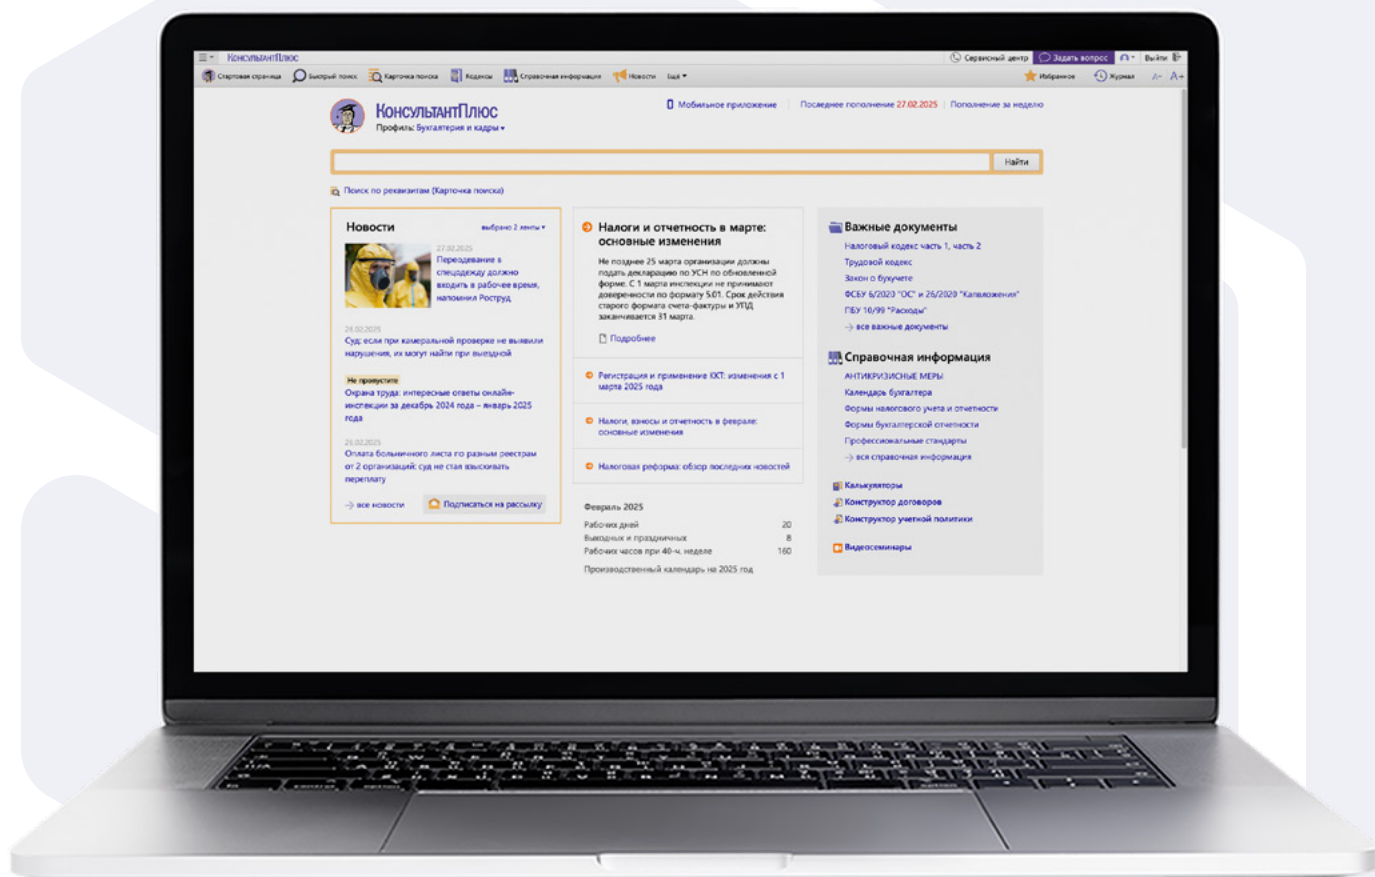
КонсультантПлюс
Сервисный центр
Задать вопрос
Выйти
Стартовая страница
Быстрый поиск
Карточка поиска
Кодексы
Справочная информация
Новости
Ещё
Избранное
Журнал
А- А+

КонсультантПлюс
Профиль: Бухгалтерия и кадры
Мобильное приложение
Последнее пополнение 27.02.2025
Пополнение за неделю

Найти

Поиск по реквизитам (Карточка поиска)

Новости
выбрано 2 ленты

27.02.2025
Переодевание в спецодежду должно входить в рабочее время, напомнил Роструд

24.02.2025
Суд: если при камеральной проверке не выявили нарушения, их могут найти при выездной

Не пропустите
Охрана труда: интересные ответы онлайн-инспекции за декабрь 2024 года – январь 2025 года

24.02.2025
Оплата больничного листа по разным реестрам от 2 организаций: суд не стал взыскивать переплату

все новости
Подписаться на рассылку

Налоги и отчетность в марте: основные изменения
Не позднее 25 марта организации должны подать декларацию по УСН по обновленной форме. С 1 марта инспекции не принимают доверенности по формату 5.01. Срок действия старого формата счета-фактуры и УПД заканчивается 31 марта.
Подробнее

Регистрация и применение ККТ: изменения с 1 марта 2025 года

Налоги, взносы и отчетность в феврале: основные изменения

Налоговая реформа: обзор последних новостей

Февраль 2025
| | |
|---|---|
| Рабочих дней | 20 |
| Выходных и праздничных | 8 |
| Рабочих часов при 40-ч. неделе | 160 |

Производственный календарь на 2025 год

Важные документы
Налоговый кодекс часть 1, часть 2
Трудовой кодекс
Закон о бухучете
ФСБУ 6/2020 "ОС" и 26/2020 "Капвложения"
ПБУ 10/99 "Расходы"
все важные документы

Справочная информация
АНТИКРИЗИСНЫЕ МЕРЫ
Календарь бухгалтера
Формы налогового учета и отчетности
Формы бухгалтерской отчетности
Профессиональные стандарты
вся справочная информация

Калькуляторы
Конструктор договоров
Конструктор учетной политики

Видеосеминары